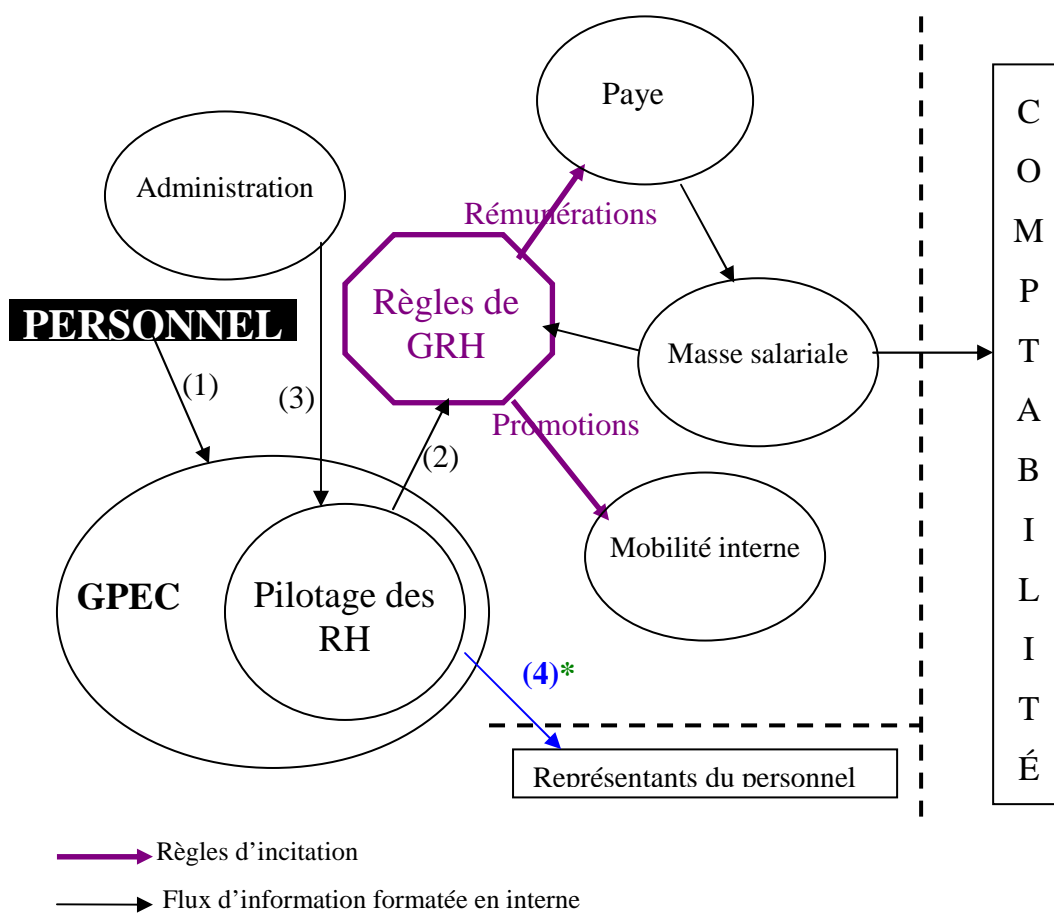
Paye

Administration

Rémunérations

Règles de GRH

PERSONNEL

(1)

(3)

Masse salariale

Promotions

(2)

Mobilité interne

GPEC

Pilotage des RH

(4)*

Représentants du personnel

C
O
M
P
T
A
B
I
L
I
T
É

Règles d'incitation

Flux d'information formatée en interne